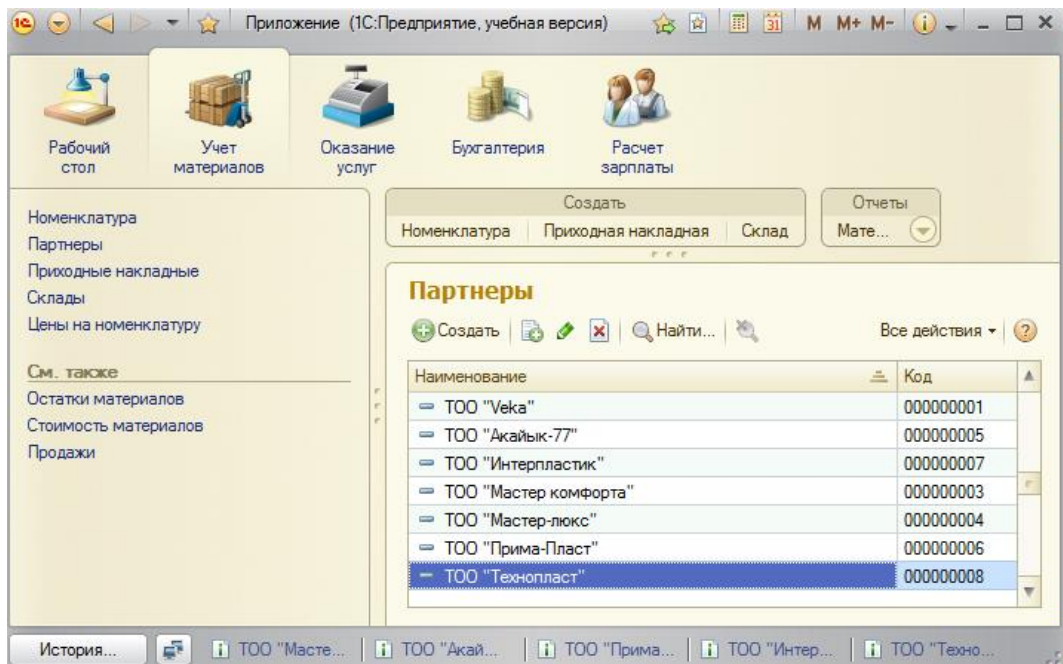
Приложение (1С:Предприятие, учебная версия)

M M+ M-

Рабочий стол

Учет материалов

Оказание услуг

Бухгалтерия

Расчет зарплаты

Номенклатура
Партнеры
Приходные накладные
Склады
Цены на номенклатуру

См. также
Остатки материалов
Стоимость материалов
Продажи

Создать
Номенклатура | Приходная накладная | Склад

Отчеты
Мате...

Партнеры

Создать | Найти... | Все действия

| Наименование | Код |
|---|---|
| ТОО "Veka" | 000000001 |
| ТОО "Акайык-77" | 000000005 |
| ТОО "Интерпластик" | 000000007 |
| ТОО "Мастер комфорта" | 000000003 |
| ТОО "Мастер-люкс" | 000000004 |
| ТОО "Прима-Пласт" | 000000006 |
| ТОО "Технопласт" | 000000008 |

История... | ТОО "Масте... | ТОО "Акай... | ТОО "Прима... | ТОО "Интер... | ТОО "Техно...